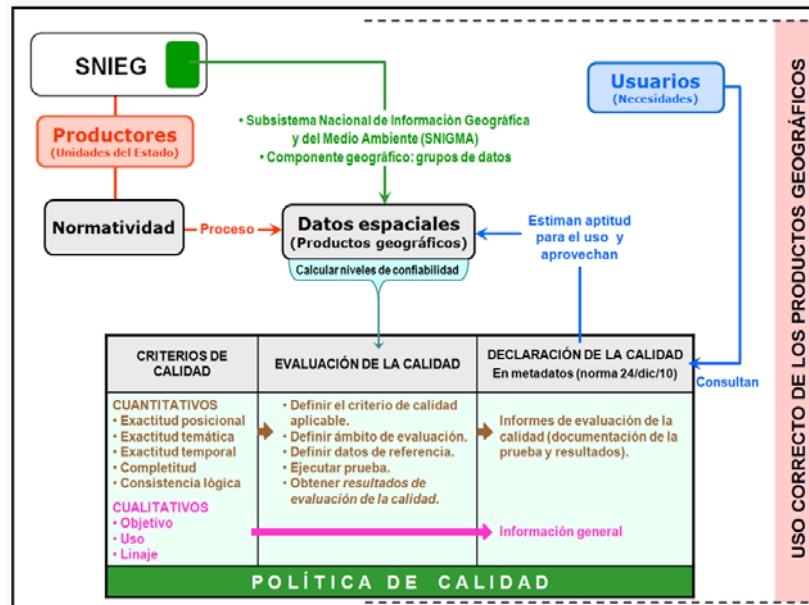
SNIEG

Productores
(Unidades del Estado)

Normatividad

Proceso

• Subsistema Nacional de Información Geográfica y del Medio Ambiente (SNIGMA)
• Componente geográfico: grupos de datos

Usuarios
(Necesidades)

Datos espaciales
(Productos geográficos)

Calcular niveles de confiabilidad

Estiman aptitud para el uso y aprovechan

Consultan

| CRITERIOS DE CALIDAD | EVALUACIÓN DE LA CALIDAD | DECLARACIÓN DE LA CALIDAD En metadatos (norma 24/dic/10) |
|---|---|---|
| CUANTITATIVOS • Exactitud posicional • Exactitud temática • Exactitud temporal • Completitud • Consistencia lógica | • Definir el criterio de calidad aplicable. • Definir ámbito de evaluación. • Definir datos de referencia. • Ejecutar prueba. • Obtener resultados de evaluación de la calidad. | Informes de evaluación de la calidad (documentación de la prueba y resultados). |
| CUALITATIVOS • Objetivo • Uso • Linaje | | Información general |

POLÍTICA DE CALIDAD

USO CORRECTO DE LOS PRODUCTOS GEOGRÁFICOS